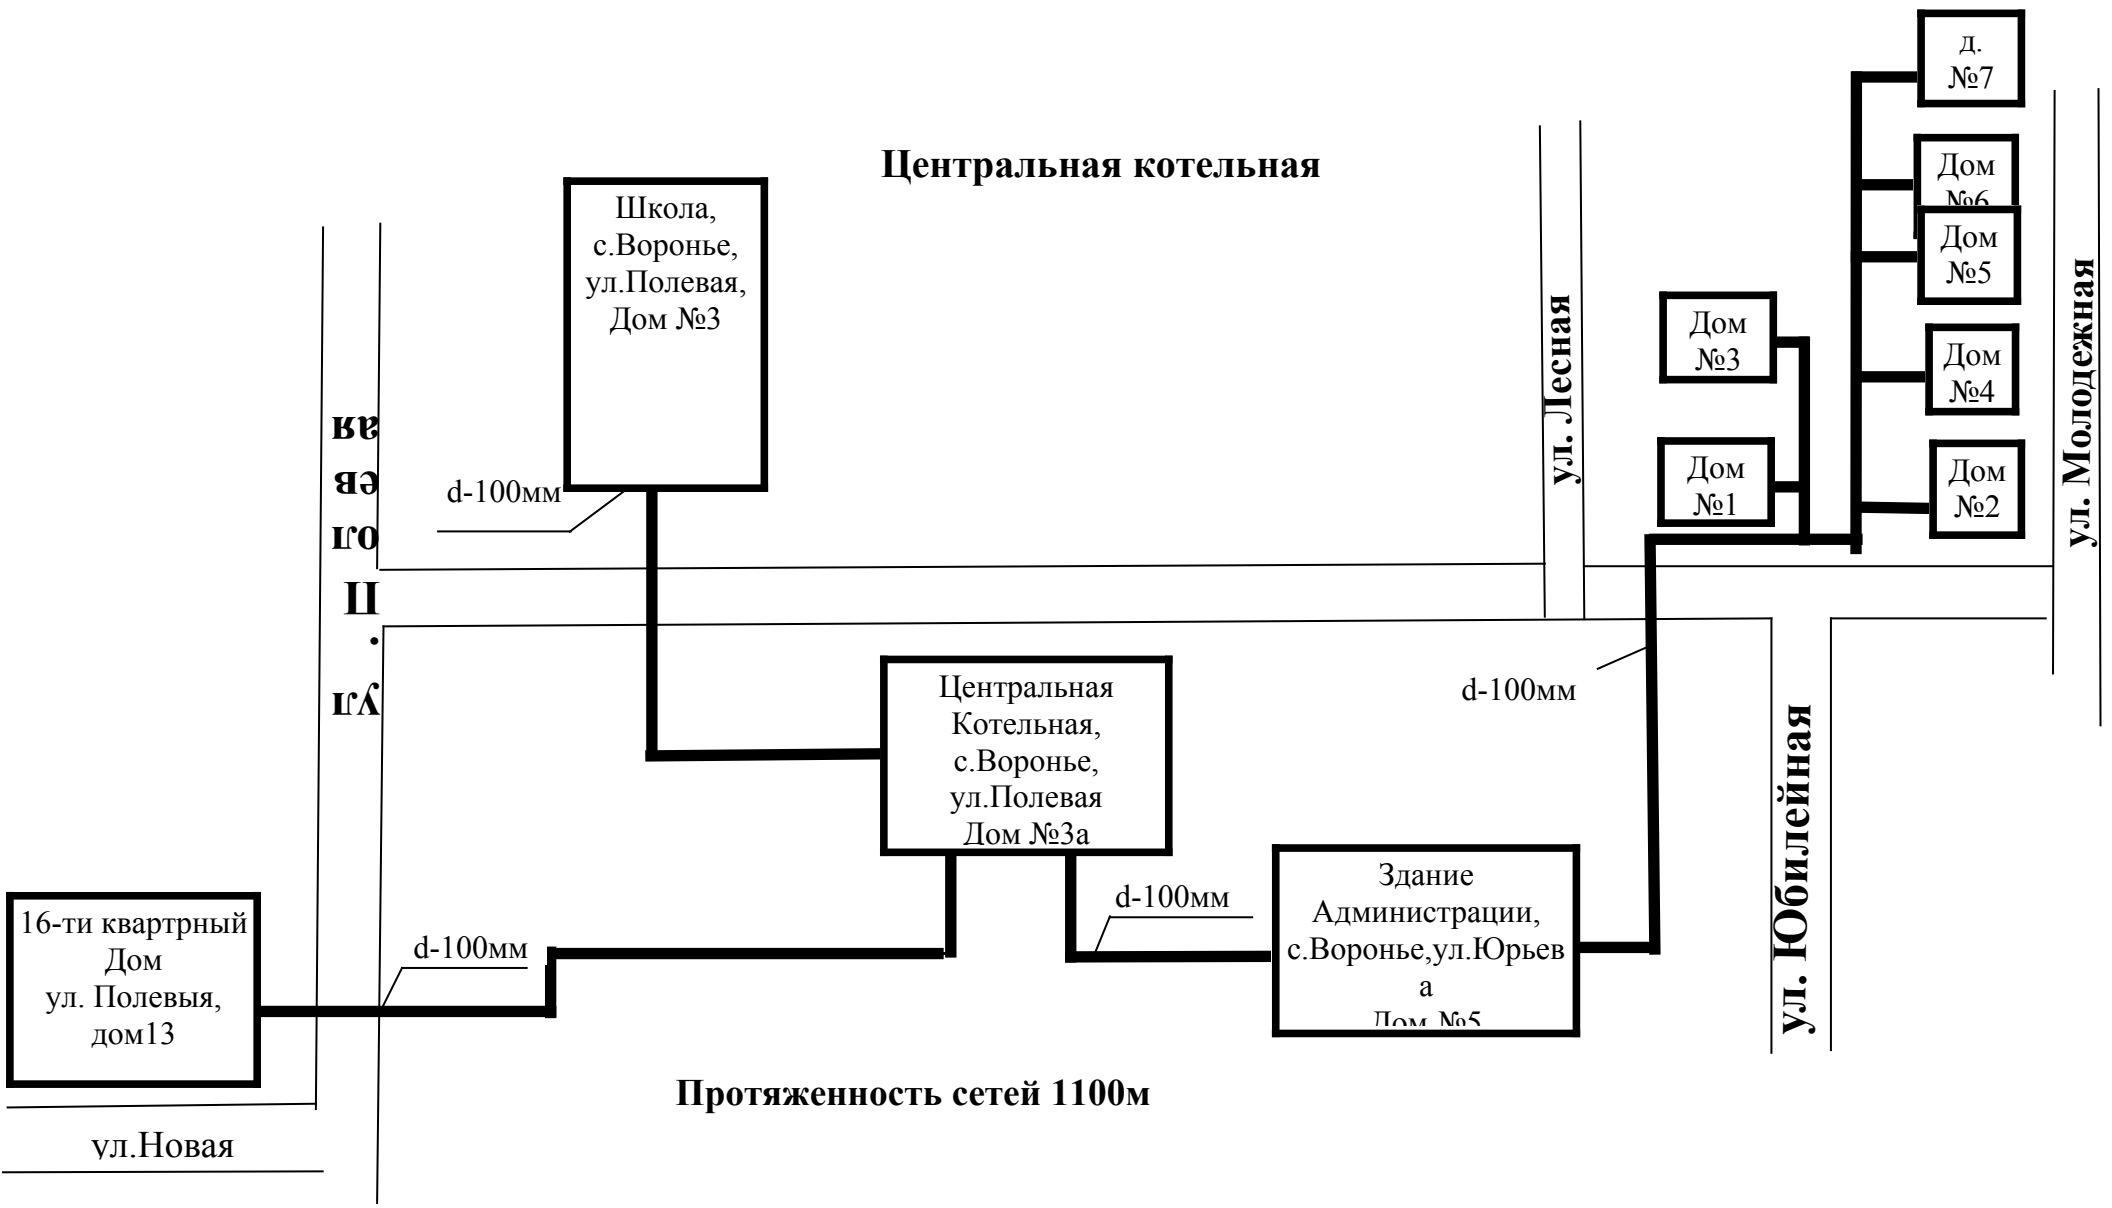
Центральная котельная

д. №7

Дом №6

Дом №5

Дом №3

Дом №4

Дом №1

Дом №2

ул. Лесная

ул. Молодежная

Школа, с.Воронье, ул.Полевая, Дом №3

ул. Полевая

d-100мм

d-100мм

Центральная Котельная, с.Воронье, ул.Полевая Дом №3а

ул. Юбилейная

d-100мм

Здание Администрации, с.Воронье,ул.Юрьева Дом №5

16-ти квартрный Дом ул. Полевыя, дом13

d-100мм

Протяженность сетей 1100м

ул.Новая